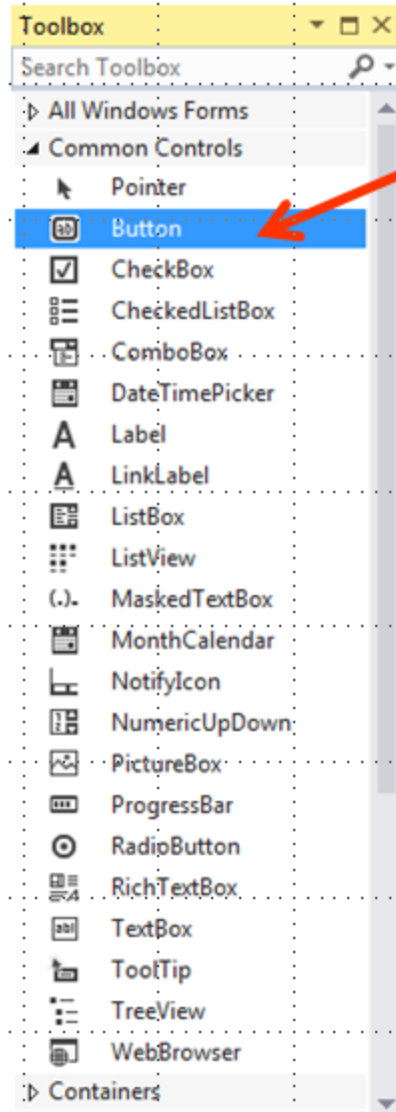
Toolbox

Search Toolbox

All Windows Forms
Common Controls
Pointer
Button
CheckBox
CheckedListBox
ComboBox
DateTimePicker
Label
LinkLabel
ListBox
ListView
MaskedTextBox
MonthCalendar
NotifyIcon
NumericUpDown
PictureBox
ProgressBar
RadioButton
RichTextBox
TextBox
ToolTip
TreeView
WebBrowser
Containers